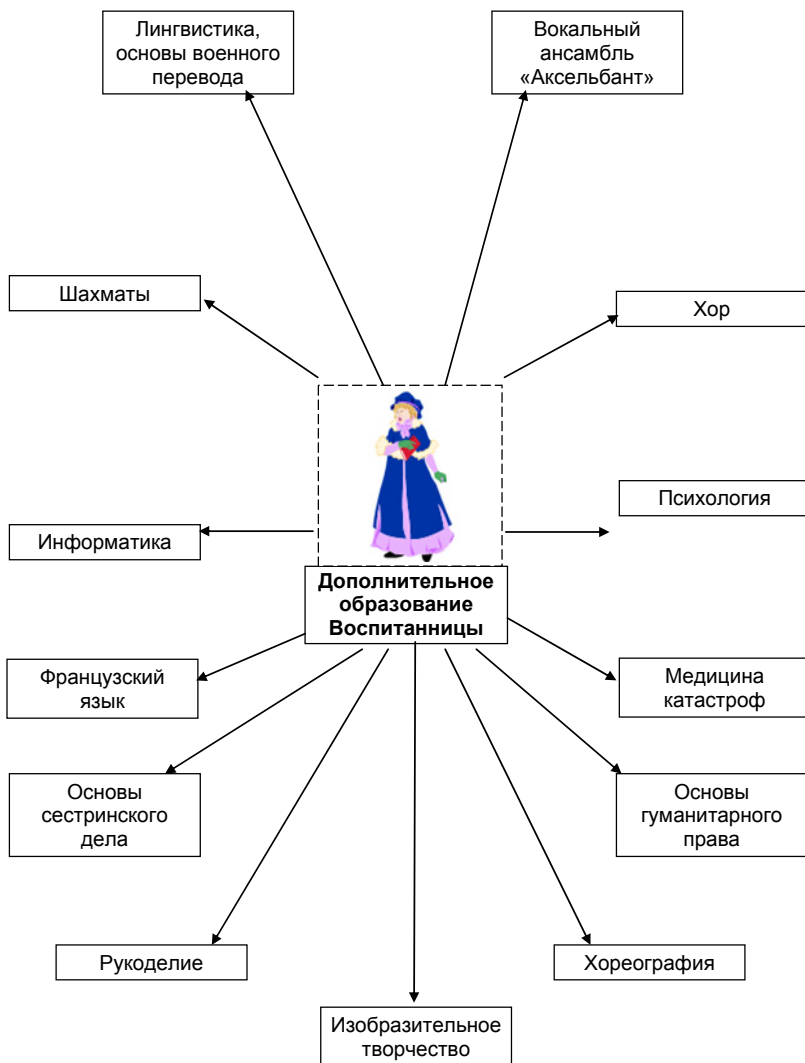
Лингвистика, основы военного перевода

Вокальный ансамбль «Аксельбант»

Шахматы

Хор

Психология

Информатика

Дополнительное образование Воспитанницы

Французский язык

Медицина катастроф

Основы сестринского дела

Основы гуманитарного права

Рукоделие

Хореография

Изобразительное творчество